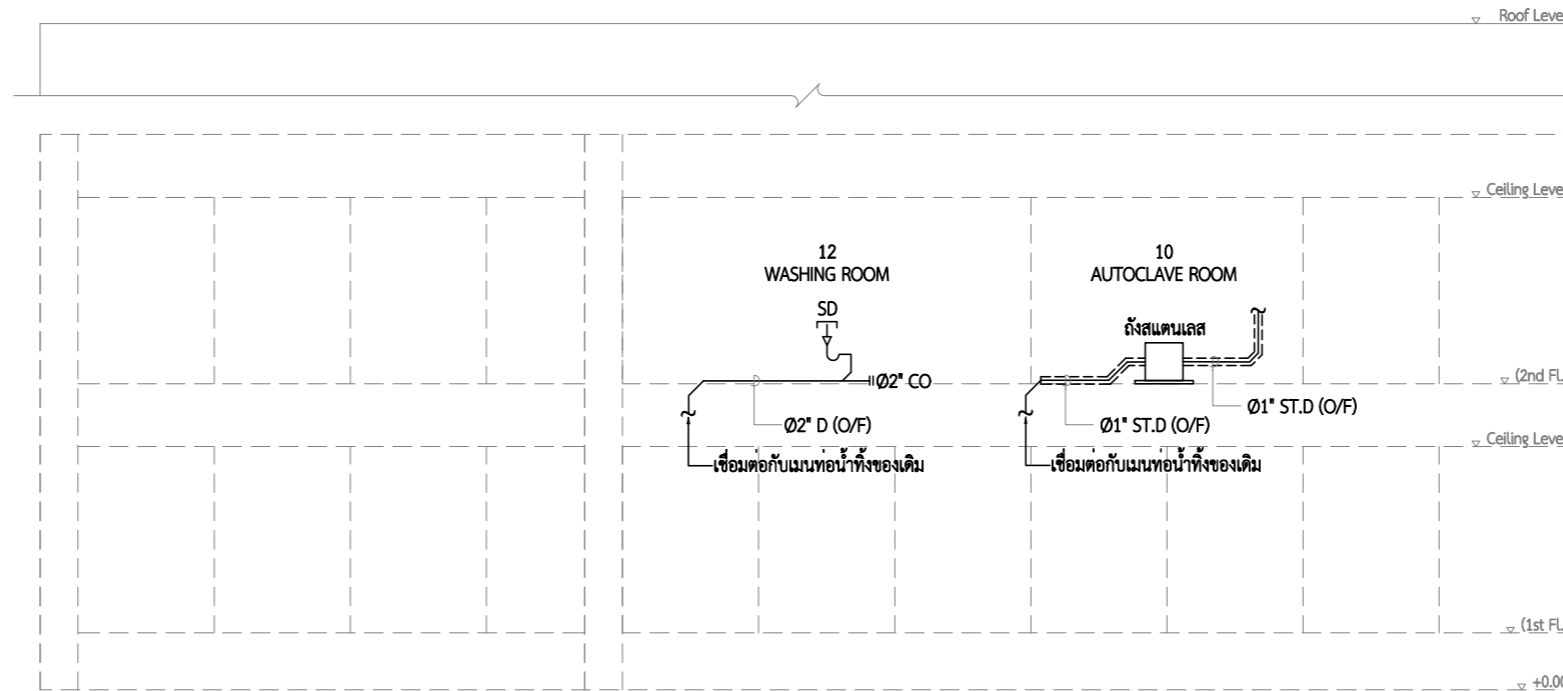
Roof Leve

Ceiling Leve

12
WASHING ROOM

SD

Ø2" CO

Ø2" D (O/F)

เชื่อมต่อกับเมนท่อน้ำทิ้งของเดิม

10
AUTOCLAVE ROOM

ถังสแตนเลส

Ø1" ST.D (O/F)

Ø1" ST.D (O/F)

เชื่อมต่อกับเมนท่อน้ำทิ้งของเดิม

(2nd FL

Ceiling Leve

(1st FL

+0.0